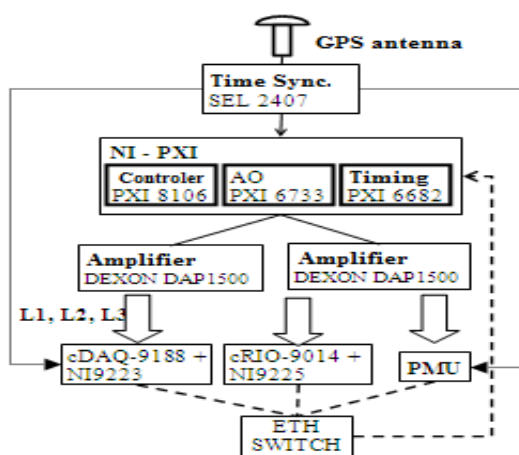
GPS antenna

Time Sync.
SEL 2407

NI - PXI

Controler
PXI 8106

AO
PXI 6733

Timing
PXI 6682

Amplifier
DEXON DAP1500

Amplifier
DEXON DAP1500

L1, L2, L3

cDAQ-9188 +
NI9223

cRIO-9014 +
NI9225

PMU

ETH
SWITCH